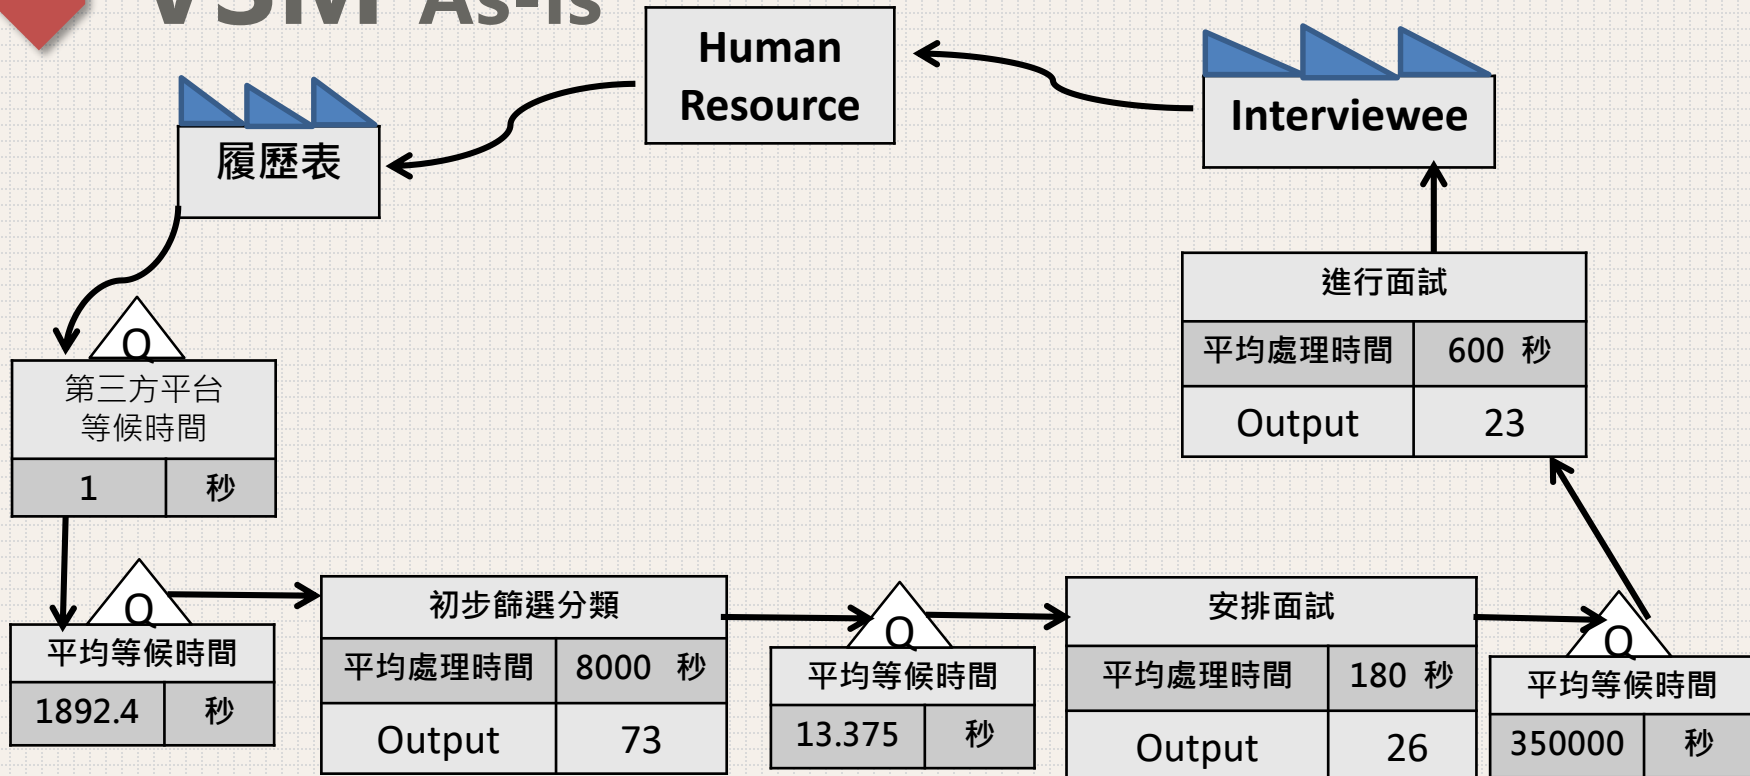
VSM As-is

Human Resource

Interviewee

履歷表

進行面試

| 平均處理時間 | 600 秒 |
|---|---|
| Output | 23 |

Q

第三方平台 等候時間

| 1 | 秒 |
|---|---|

Q

| 平均等候時間 | |
|---|---|
| 1892.4 | 秒 |

初步篩選分類

| 平均處理時間 | 8000 秒 |
|---|---|
| Output | 73 |

Q

| 平均等候時間 | |
|---|---|
| 13.375 | 秒 |

安排面試

| 平均處理時間 | 180 秒 |
|---|---|
| Output | 26 |

Q

| 平均等候時間 | |
|---|---|
| 350000 | 秒 |